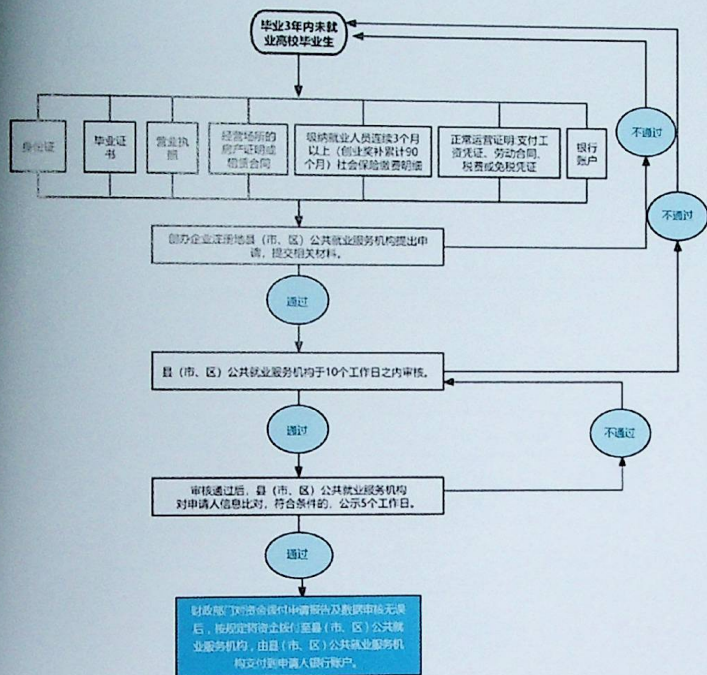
毕业3年内未就业高校毕业生

身份证

毕业证书

营业执照

经营场所的房产证明或租赁合同

吸纳就业人员连续3个月以上（创业奖补累计90个月）社会保险缴费明细

正常运营证明 支付工资凭证、劳动合同、税费或免税凭证

银行账户

不通过

不通过

创办企业注册地县（市、区）公共就业服务机构提出申请，提交相关材料。

通过

县（市、区）公共就业服务机构于10个工作日之内审核。

通过

不通过

审核通过后，县（市、区）公共就业服务机构对申请人信息比对，符合条件的，公示5个工作日。

通过

财政部门对资金拨付申请报告及数据审核无误后，按规定将资金拨付至县（市、区）公共就业服务机构，由县（市、区）公共就业服务机构支付到申请人银行账户。